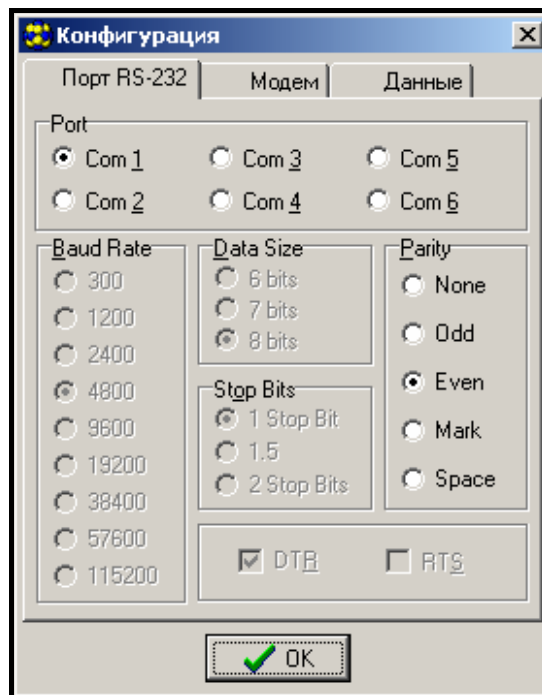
Конфигурация

Порт RS-232 | Модем | Данные

Port
Com 1
Com 3
Com 5
Com 2
Com 4
Com 6

Baud Rate
300
1200
2400
4800
9600
19200
38400
57600
115200

Data Size
6 bits
7 bits
8 bits

Stop Bits
1 Stop Bit
1.5
2 Stop Bits

Parity
None
Odd
Even
Mark
Space

DTR
RTS

OK